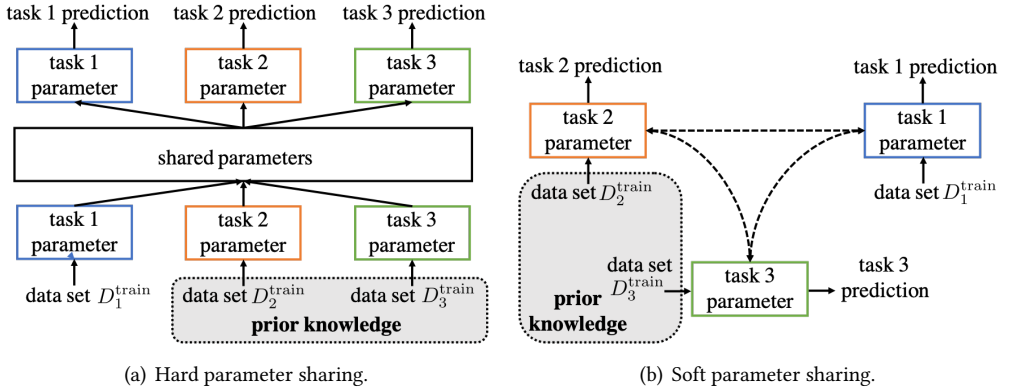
task 1 prediction
task 2 prediction
task 3 prediction

task 1 parameter
task 2 parameter
task 3 parameter

shared parameters

task 1 parameter
task 2 parameter
task 3 parameter

data set $D_1^{\text{train}}$
data set $D_2^{\text{train}}$
data set $D_3^{\text{train}}$

prior knowledge

(a) Hard parameter sharing.

task 2 prediction
task 1 prediction

task 2 parameter
task 1 parameter

data set $D_2^{\text{train}}$
data set $D_1^{\text{train}}$

data set $D_3^{\text{train}}$
task 3 parameter
task 3 prediction

prior knowledge

(b) Soft parameter sharing.